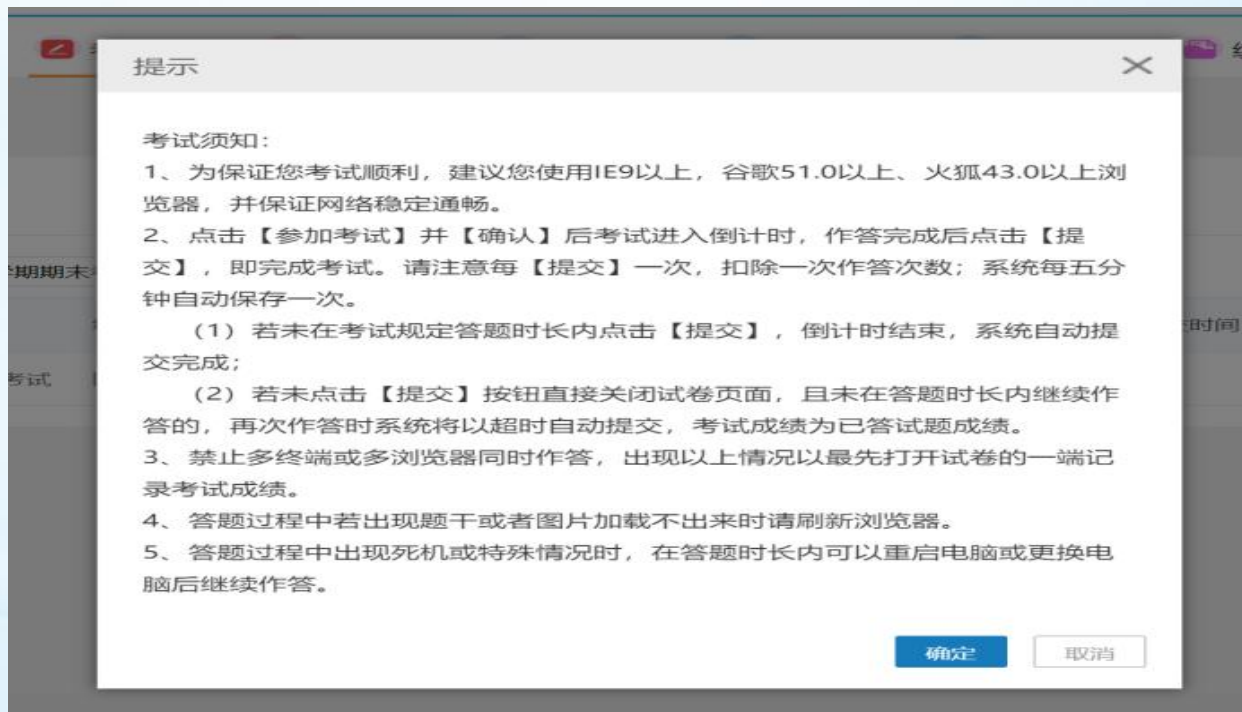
提示

考试须知：

1、为保证您考试顺利，建议您使用IE9以上，谷歌51.0以上、火狐43.0以上浏览器，并保证网络稳定通畅。

2、点击【参加考试】并【确认】后考试进入倒计时，作答完成后点击【提交】，即完成考试。请注意每【提交】一次，扣除一次作答次数；系统每五分钟自动保存一次。

（1）若未在考试规定答题时长内点击【提交】，倒计时结束，系统自动提交完成；

（2）若未点击【提交】按钮直接关闭试卷页面，且未在答题时长内继续作答的，再次作答时系统将以超时自动提交，考试成绩为已答试题成绩。

3、禁止多终端或多浏览器同时作答，出现以上情况以最先打开试卷的一端记录考试成绩。

4、答题过程中若出现题干或者图片加载不出来时请刷新浏览器。

5、答题过程中出现死机或特殊情况时，在答题时长内可以重启电脑或更换电脑后继续作答。

确定 取消

期期末 时间 考试